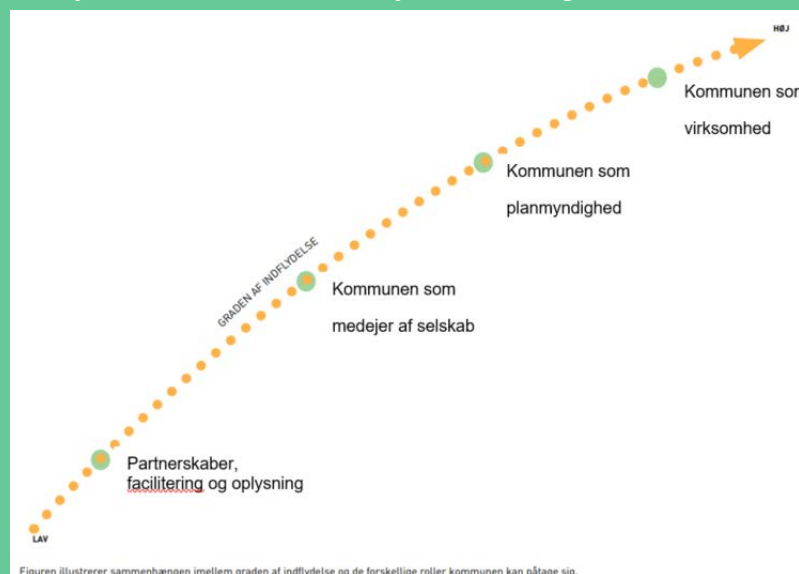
HØJ

Kommunen som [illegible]

virksomhed

Kommunen som

planmyndighed

GRADEN AF INDFLYDELSE

Kommunen som

medejer af selskab

Partnerskaber, facilitering og oplysning

LAV

Figuren illustrerer sammenhængen imellem graden af indflydelse og de forskellige roller kommunen kan påtage sig.